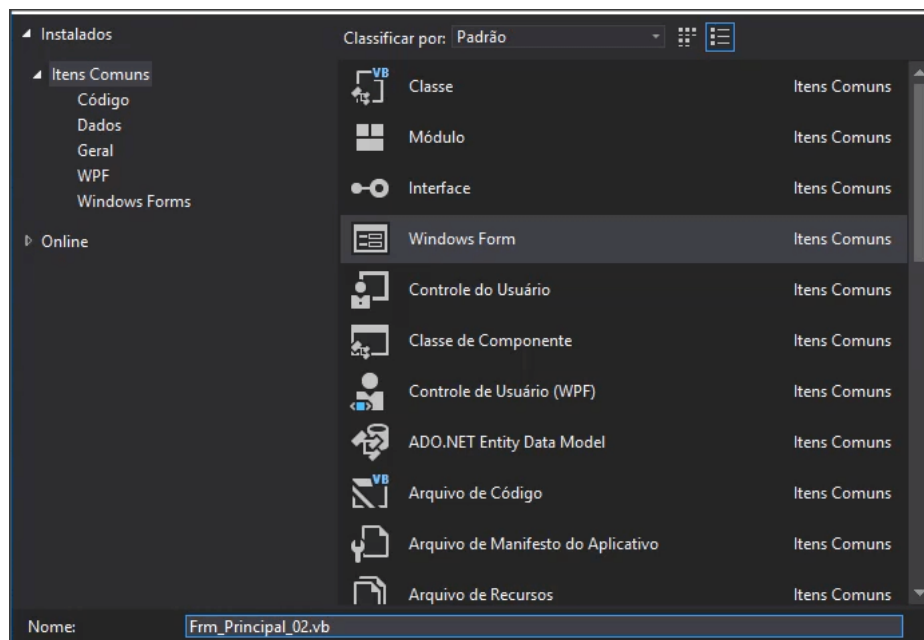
◢ Instalados
◢ Itens Comuns
Código
Dados
Geral
WPF
Windows Forms
▷ Online

Classificar por: Padrão

VB Classe | Itens Comuns
Módulo | Itens Comuns
Interface | Itens Comuns
Windows Form | Itens Comuns
Controle do Usuário | Itens Comuns
Classe de Componente | Itens Comuns
Controle de Usuário (WPF) | Itens Comuns
ADO.NET Entity Data Model | Itens Comuns
VB Arquivo de Código | Itens Comuns
Arquivo de Manifesto do Aplicativo | Itens Comuns
Arquivo de Recursos | Itens Comuns

Nome: Frm_Principal_02.vb